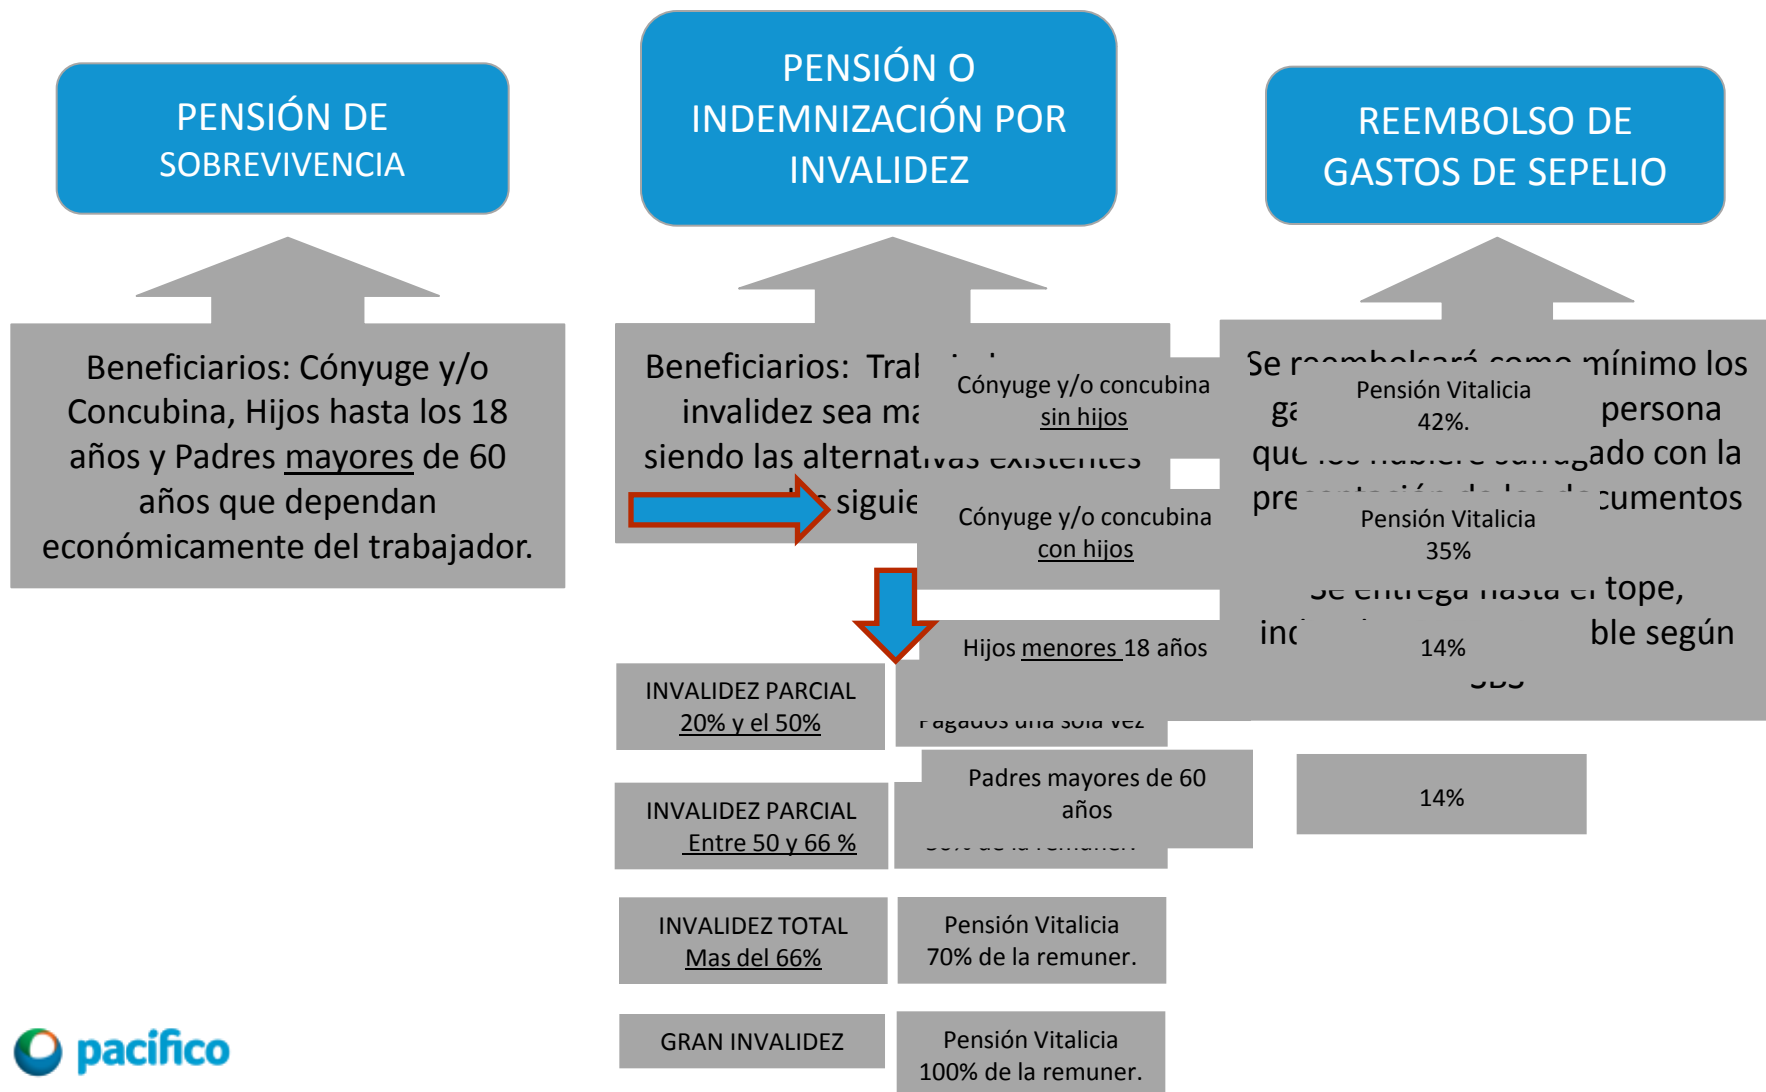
PENSIÓN DE SOBREVIVENCIA

PENSIÓN O INDEMNIZACIÓN POR INVALIDEZ

REEMBOLSO DE GASTOS DE SEPELIO

Beneficiarios: Cónyuge y/o Concubina, Hijos hasta los 18 años y Padres mayores de 60 años que dependan económicamente del trabajador.

Beneficiarios: Tral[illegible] invalidez sea ma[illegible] siendo las alternat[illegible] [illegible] siguie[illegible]

Cónyuge y/o concubina sin hijos

Cónyuge y/o concubina con hijos

Hijos menores 18 años

Padres mayores de 60 años

Se r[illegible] mínimo los ga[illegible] persona que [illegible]ado con la pre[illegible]cumentos

Pensión Vitalicia 42%.

Pensión Vitalicia 35%

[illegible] tope, inc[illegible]ble según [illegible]

14%

14%

INVALIDEZ PARCIAL 20% y el 50%

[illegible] una sola vez

INVALIDEZ PARCIAL Entre 50 y 66 %

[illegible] de la remuner.

INVALIDEZ TOTAL Mas del 66%

Pensión Vitalicia 70% de la remuner.

GRAN INVALIDEZ

Pensión Vitalicia 100% de la remuner.

pacifico